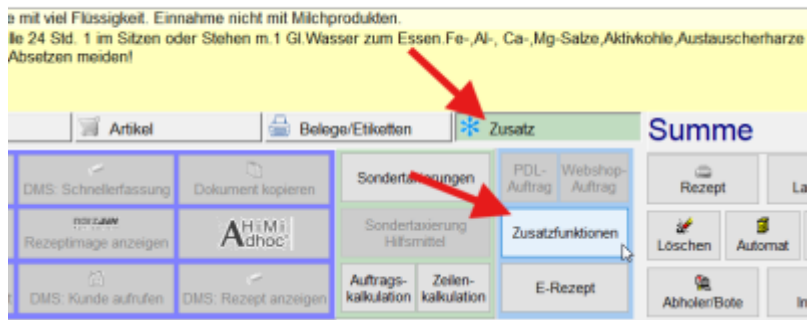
e mit viel Flüssigkeit. Einnahme nicht mit Milchprodukten.
lle 24 Std. 1 im Sitzen oder Stehen m.1 Gl.Wasser zum Essen.Fe-,Al-, Ca-,Mg-Salze,Aktivkohle,Austauscherharze
Absetzen meiden!

Artikel
Belege/Etiketten
Zusatz
Summe

DMS: Schnellerfassung
Dokument kopieren
Sondertaxierungen
PDL-Auftrag
Webshop-Auftrag
Rezept
La

Rezeptimage anzeigen
AHiMi Adhoc
Sondertaxierung Hilfsmittel
Zusatzfunktionen
Löschen
Automat

DMS: Kunde aufrufen
DMS: Rezept anzeigen
Auftragskalkulation
Zeilenkalkulation
E-Rezept
Abholer/Bote
In